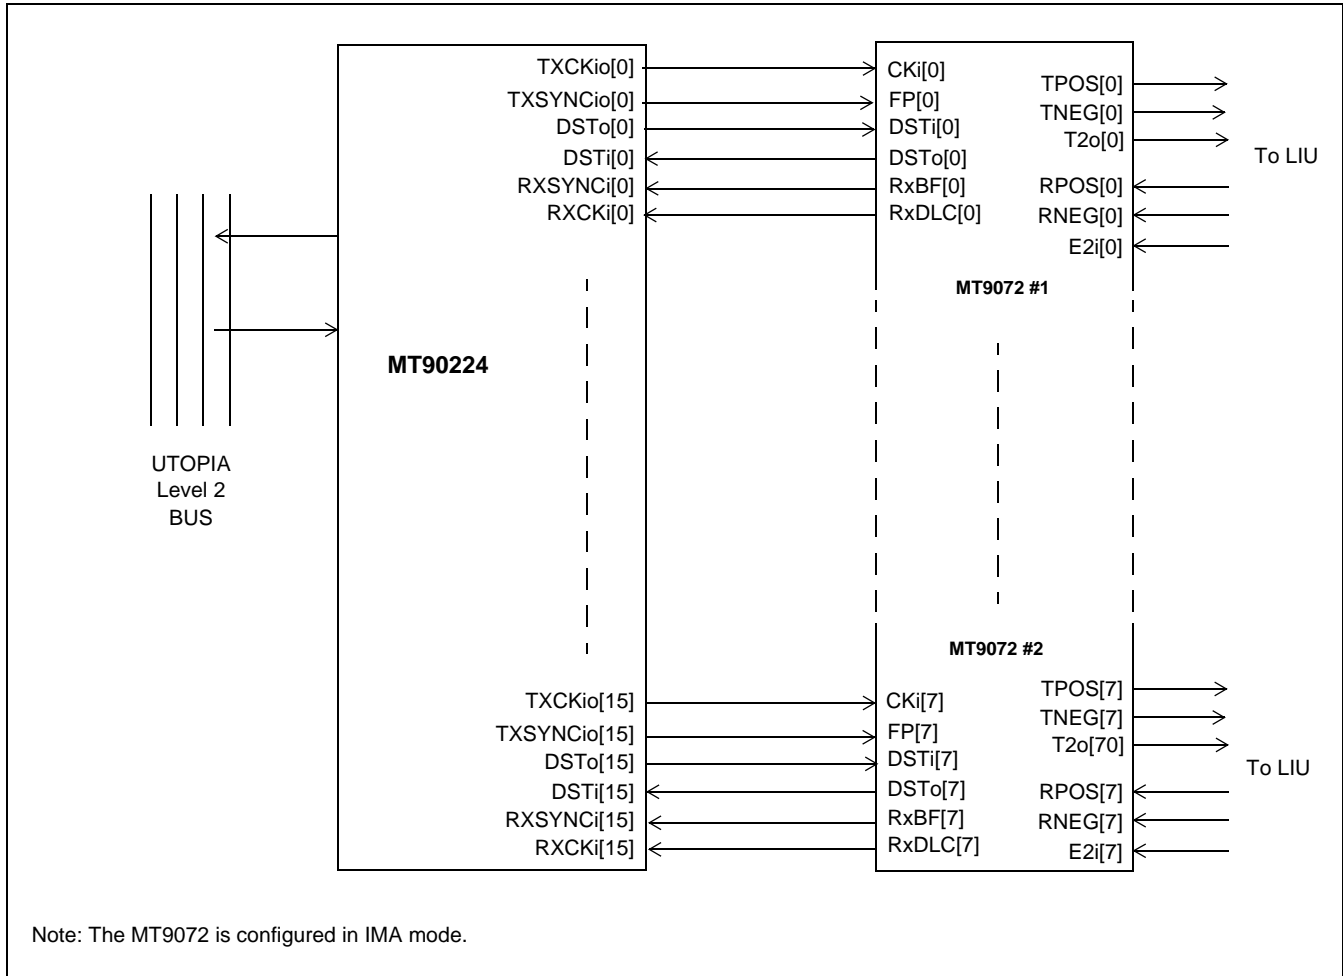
TXCKio[0]
TXSYNCio[0]
DSTo[0]
DSTi[0]
RXSYNCi[0]
RXCKi[0]

CKi[0]
FP[0]
DSTi[0]
DSTo[0]
RxBF[0]
RxDLC[0]

TPOS[0]
TNEG[0]
T2o[0]
RPOS[0]
RNEG[0]
E2i[0]

To LIU

MT9072 #1

MT90224

UTOPIA
Level 2
BUS

MT9072 #2

TXCKio[15]
TXSYNCio[15]
DSTo[15]
DSTi[15]
RXSYNCi[15]
RXCKi[15]

CKi[7]
FP[7]
DSTi[7]
DSTo[7]
RxBF[7]
RxDLC[7]

TPOS[7]
TNEG[7]
T2o[70]
RPOS[7]
RNEG[7]
E2i[7]

To LIU

Note: The MT9072 is configured in IMA mode.